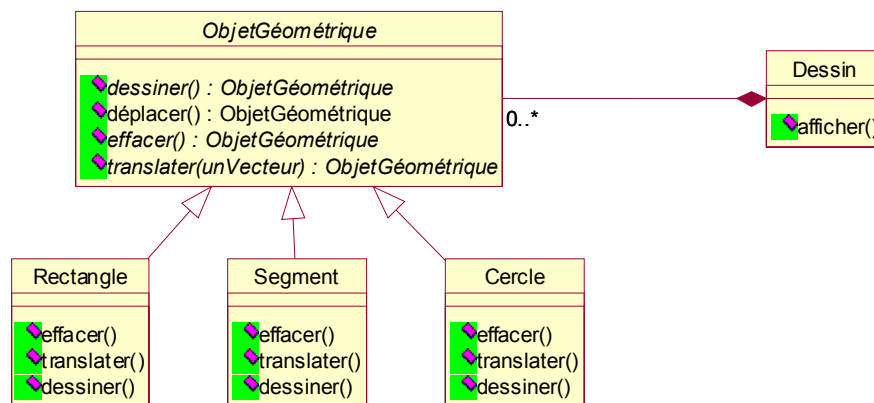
ObjetGéométrique

dessiner() : ObjetGéométrique
déplacer() : ObjetGéométrique
effacer() : ObjetGéométrique
translater(unVecteur) : ObjetGéométrique

0..*

Dessin

afficher()

Rectangle

effacer()
translater()
dessiner()

Segment

effacer()
translater()
dessiner()

Cercle

effacer()
translater()
dessiner()